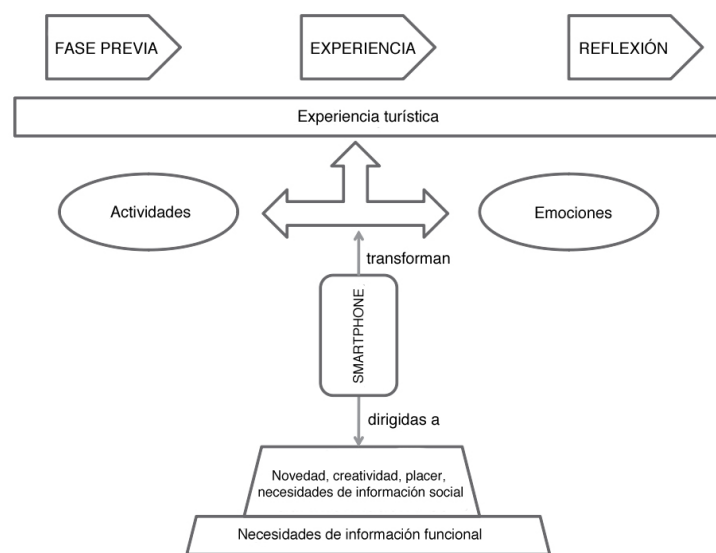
FASE PREVIA

EXPERIENCIA

REFLEXIÓN

Experiencia turística

Actividades

Emociones

transforman

SMARTPHONE

dirigidas a

Novedad, creatividad, placer, necesidades de información social

Necesidades de información funcional